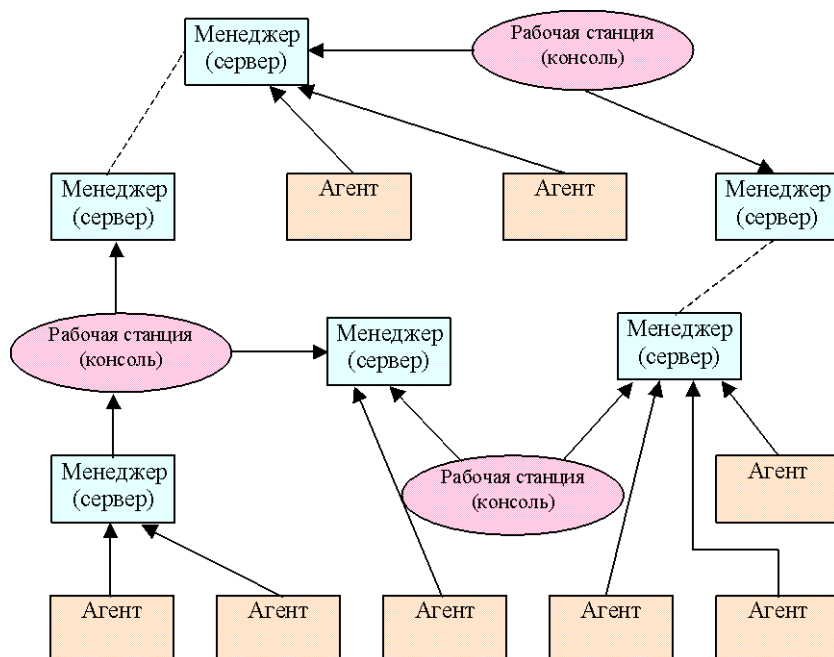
Менеджер (сервер)

Рабочая станция (консоль)

Менеджер (сервер)

Агент

Агент

Менеджер (сервер)

Рабочая станция (консоль)

Менеджер (сервер)

Менеджер (сервер)

Менеджер (сервер)

Рабочая станция (консоль)

Агент

Агент

Агент

Агент

Агент

Агент